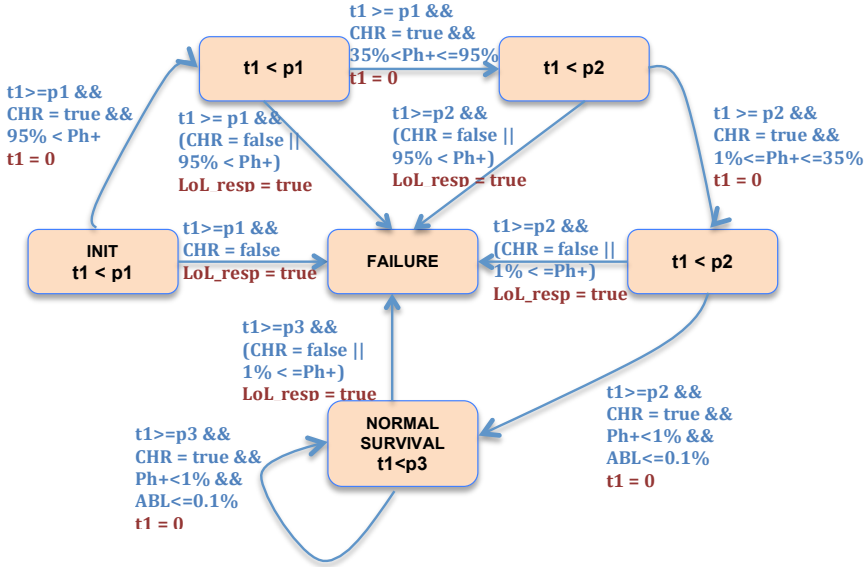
t1 >= p1 &&
CHR = true &&
35%<Ph+<=95%
t1 = 0

t1 < p1

t1 < p2

t1>=p1 &&
CHR = true &&
95% < Ph+
t1 = 0

t1 >= p1 &&
(CHR = false ||
95% < Ph+)
LoL_resp = true

t1>=p2 &&
(CHR = false ||
95% < Ph+)
LoL_resp = true

t1 >= p2 &&
CHR = true &&
1%<=Ph+<=35%
t1 = 0

INIT
t1 < p1

t1>=p1 &&
CHR = false
LoL_resp = true

FAILURE

t1>=p2 &&
(CHR = false ||
1% < =Ph+)
LoL_resp = true

t1 < p2

t1>=p3 &&
(CHR = false ||
1% < =Ph+)
LoL_resp = true

t1>=p2 &&
CHR = true &&
Ph+<1% &&
ABL<=0.1%
t1 = 0

t1>=p3 &&
CHR = true &&
Ph+<1% &&
ABL<=0.1%
t1 = 0

NORMAL
SURVIVAL
t1<p3